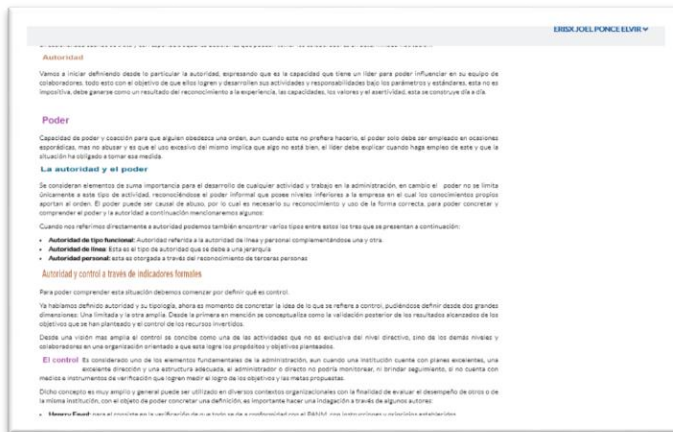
ERIBX JOEL PONCE ELVIR

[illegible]

Autoridad

Vamos a iniciar definiendo desde lo particular la autoridad, expresando que es la capacidad que tiene un líder para poder influenciar en su equipo de colaboradores, todo esto con el objetivo de que ellos logren y desarrollen sus actividades y responsabilidades bajo los parámetros y estándares, esta no es impositiva, debe generarse como un resultado del reconocimiento a la experiencia, las capacidades, los valores y el asertividad, esta se construye día a día.

Poder

Capacidad de poder y coacción para que alguien obedezca una orden, aun cuando este no prefiera hacerlo, el poder solo debe ser empleado en ocasiones esporádicas, mas no abusar y es que el uso excesivo del mismo implica que algo no está bien, el líder debe explicar cuando haga empleo de este y que la situación ha obligado a tomar esa medida.

La autoridad y el poder

Se consideran elementos de suma importancia para el desarrollo de cualquier actividad y trabajo en la administración, en cambio el poder no se limita únicamente a este tipo de autoridad, reconociéndose al poder informal que posee niveles inferiores a la empresa en el cual los conocimientos propios aportan al orden. El poder puede ser causal de abuso, por lo cual es necesario su reconocimiento y uso de la forma correcta, para poder concretar y comprender el poder y la autoridad a continuación mencionaremos algunos:

Cuando nos referimos directamente a autoridad podemos también encontrar varios tipos entre estos los tres que se presentan a continuación:

• Autoridad de tipo funcional: Autoridad referida a la autoridad de línea y personal complementándose una y otra.
• Autoridad de línea: Esta es el tipo de autoridad que se debe a una jerarquía
• Autoridad personal: esta es otorgada a través del reconocimiento de terceras personas

Autoridad y control a través de indicadores formales

Para poder comprender esta situación debemos comenzar por definir qué es control.

Ya hablamos definido autoridad y su tipología, ahora es momento de concretar la idea de lo que se refiere a control, pudiéndose definir desde dos grandes dimensiones. Una limitada y la otra amplia. Desde la primera en mención se conceptualiza como la validación posterior de los resultados alcanzados de los objetivos que se han planteado y el control de los recursos invertidos.

Desde una visión mas amplia al control se concibe como una de las actividades que no es exclusiva del nivel directivo, sino de los demás niveles y colaboradores en una organización orientado a que esta logre los propósitos y objetivos planteados.

El control Es considerado uno de los elementos fundamentales de la administración, aun cuando una institución cuente con planes excelentes, una excelente dirección y una estructura adecuada, el administrador o directo no podría monitorear, ni brindar seguimiento, si no cuenta con medios e instrumentos de verificación que logren medir el logro de los objetivos y las metas propuestas.

Dicho concepto es muy amplio y general puede ser utilizado en diversos contextos organizacionales con la finalidad de evaluar el desempeño de otros o de la misma institución, con el objeto de poder concretar una definición, es importante hacer una indagación a través de algunos autores:

• Henry Fayol: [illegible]